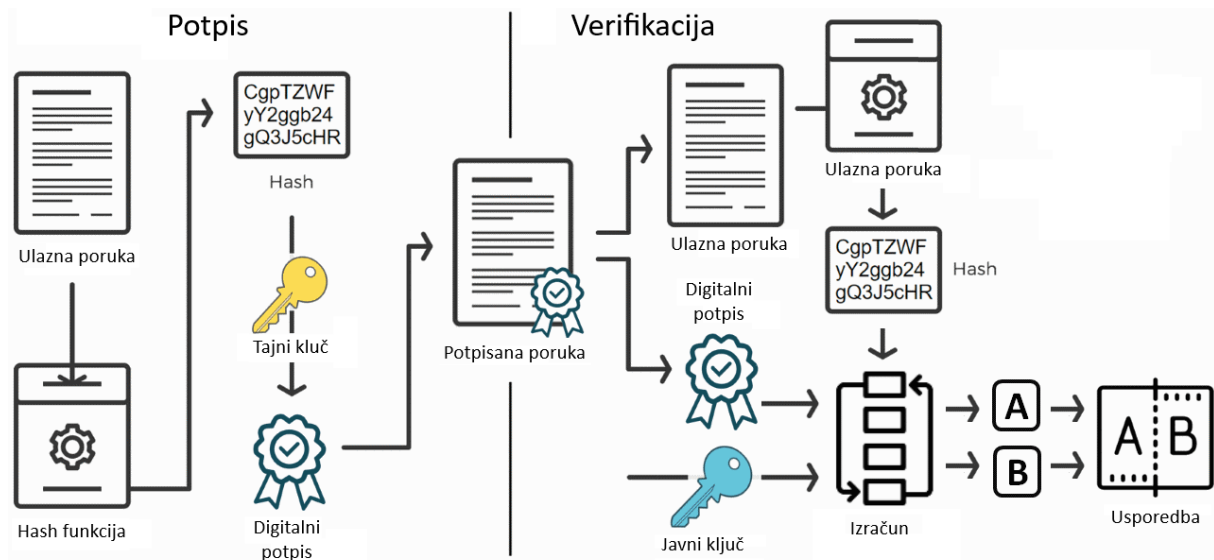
Potpis

Verifikacija

Ulazna poruka

CgpTZWF
yY2ggb24
gQ3J5cHR

Hash

Tajni ključ

Hash funkcija

Digitalni potpis

Potpisana poruka

Ulazna poruka

Ulazna poruka

CgpTZWF
yY2ggb24
gQ3J5cHR

Hash

Digitalni potpis

Javni ključ

Izračun

A

B

A B

Usporedba